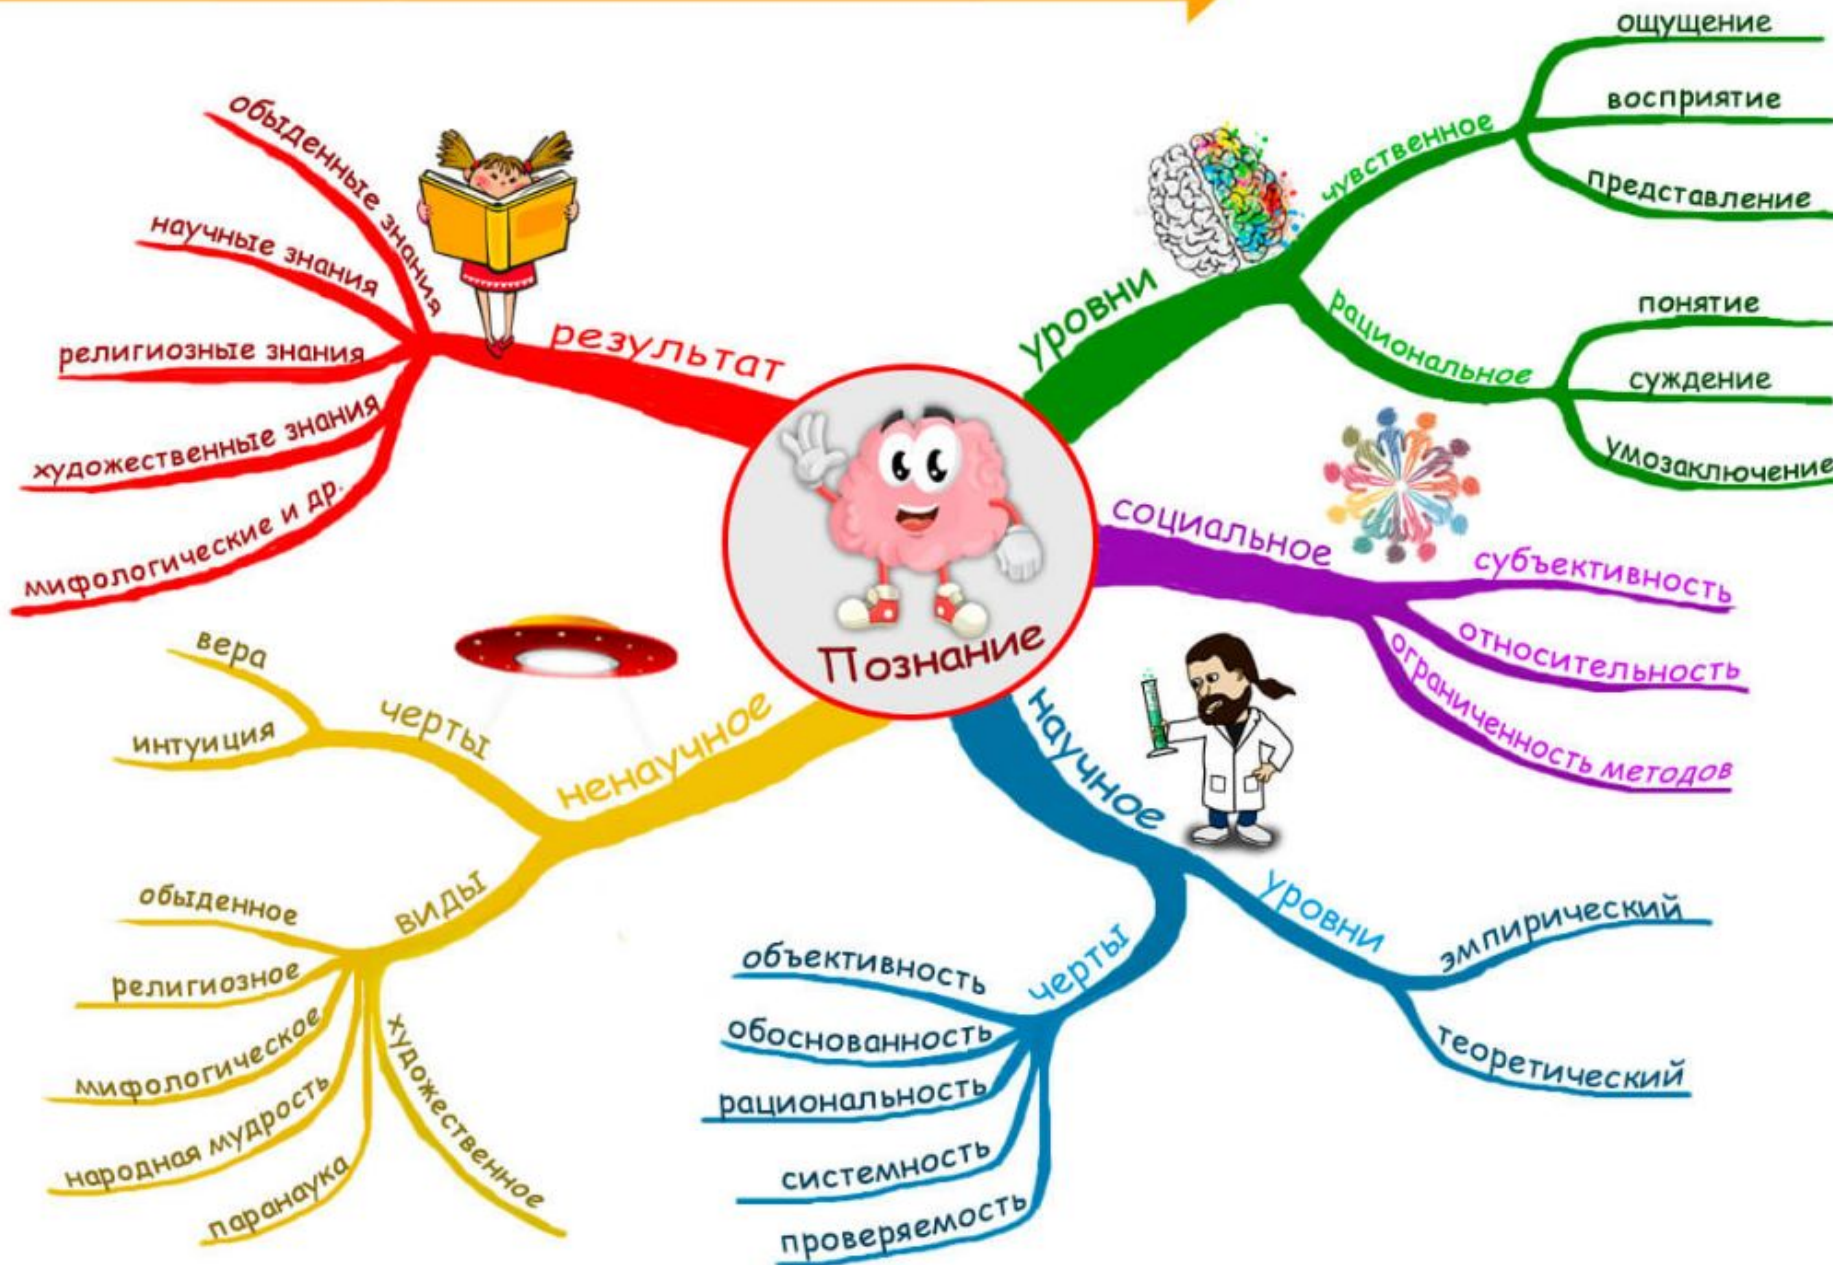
Познание

результат
обыденные знания
научные знания
религиозные знания
художественные знания
мифологические и др.

уровни
чувственное
ощущение
восприятие
представление
рациональное
понятие
суждение
умозаключение

социальное
субъективность
относительность
ограниченность методов

научное
уровни
эмпирический
теоретический
черты
объективность
обоснованность
рациональность
системность
проверяемость

ненаучное
черты
вера
интуиция
виды
обыденное
религиозное
мифологическое
народная мудрость
паранаука
художественное